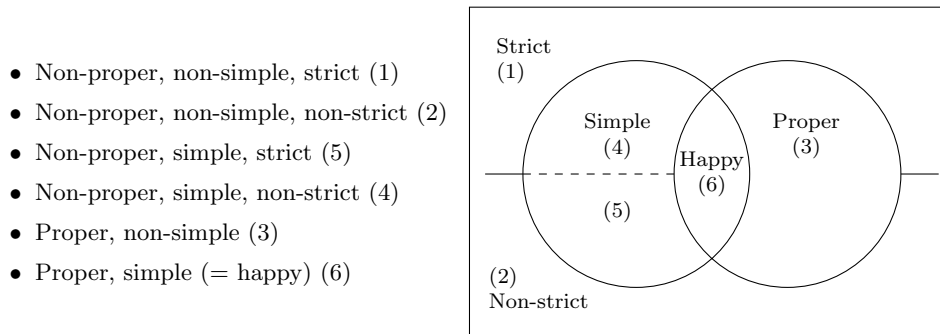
- Non-proper, non-simple, strict (1)
- Non-proper, non-simple, non-strict (2)
- Non-proper, simple, strict (5)
- Non-proper, simple, non-strict (4)
- Proper, non-simple (3)
- Proper, simple (= happy) (6)

Strict
(1)

Simple
(4)

Happy
(6)

Proper
(3)

(5)

(2)
Non-strict